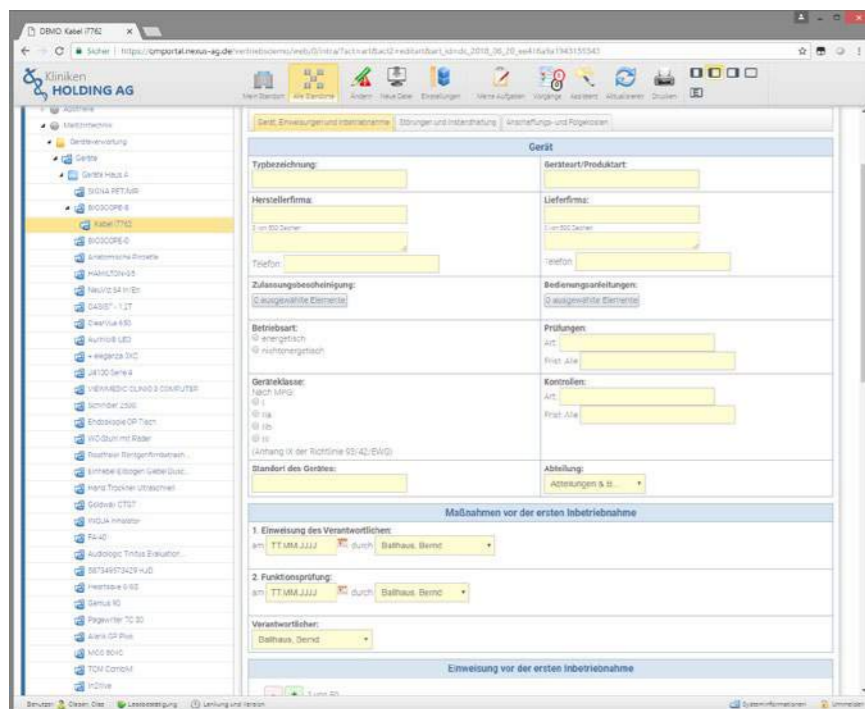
DEMO Kabel i7762

Sicher | https://omportal.nexus-ag.de/vertriebsdemo/web/0/intra/?act=art&act2=edit&id=art_id=dc_2010_06_20_ee4f6a9a1943155343

Kliniken HOLDING AG

Mein Standort | Alle Standorte | Ändern | Neue Datei | Einstellungen | Meine Aufgaben | Vorgänge | Assistent | Aktualisieren | Drucken

Apotheke
Medizintechnik
Geräteverwaltung
Geräte
Geräte Haus A
SIGNA PET/MR
BIOSCOPE-B
Kabel i7762
BIOSCOPE-D
Anatomische Pinzette
HAMILTON-G5
NeuViz 64 In/En
OASIS™ - 1.2T
ClearVue 650
Aurinio® LED
+ elegance 3XC
J4100 Serie 4
VIEWMEDIC CLINIC 3 COMPUTER
Schnider 2500
Endoskopie OP Tisch
WC-Stuhl mit Räder
Rooftrevi Röntgenfilmbetrach...
Einhebel Ellbogen Gebel Dusc...
Hand Trockner Ultraschall
Goldwai CT07
INOLA Inhalator
FA 40
Audiologic Tinitus Evaluation...
587349973429 HJD
Heelslave 0 ISE
Genius 90
Pagewriter TC 30
Alaris GP Plus
MCG 804C
TCM CombiM
In2Vive

Gerät, Einweisungen und Inbetriebnahme | Störungen und Instandhaltung | Anschaffungs- und Folgekosten

Gerät

Typbezeichnung:
Geräteart/Produktart:
Herstellerfirma:
Lieferfirma:
0 von 500 Zeichen
0 von 500 Zeichen
Telefon
Telefon
Zulassungsbescheinigung:
0 ausgewählte Elemente
Bedienungsanleitungen:
0 ausgewählte Elemente
Betriebsart:
energetisch
nichtenergetisch
Prüfungen:
Art:
Frist: Alle
Geräteklasse:
Nach MPG:
I
IIa
IIb
III
(Anhang IX der Richtlinie 93/42/EWG)
Kontrollen:
Art:
Frist: Alle
Standort des Gerätes:
Abteilung:
Abteilungen & B...

Maßnahmen vor der ersten Inbetriebnahme

1. Einweisung des Verantwortlichen:
am TT.MM.JJJJ durch Balthaus, Bernd
2. Funktionsprüfung:
am TT.MM.JJJJ durch Balthaus, Bernd
Verantwortlicher:
Balthaus, Bernd

Einweisung vor der ersten Inbetriebnahme

Benutzer: Classen, Dies | Leseberechtigung | Lenkung und Version | Systeminformationen | Umwelt